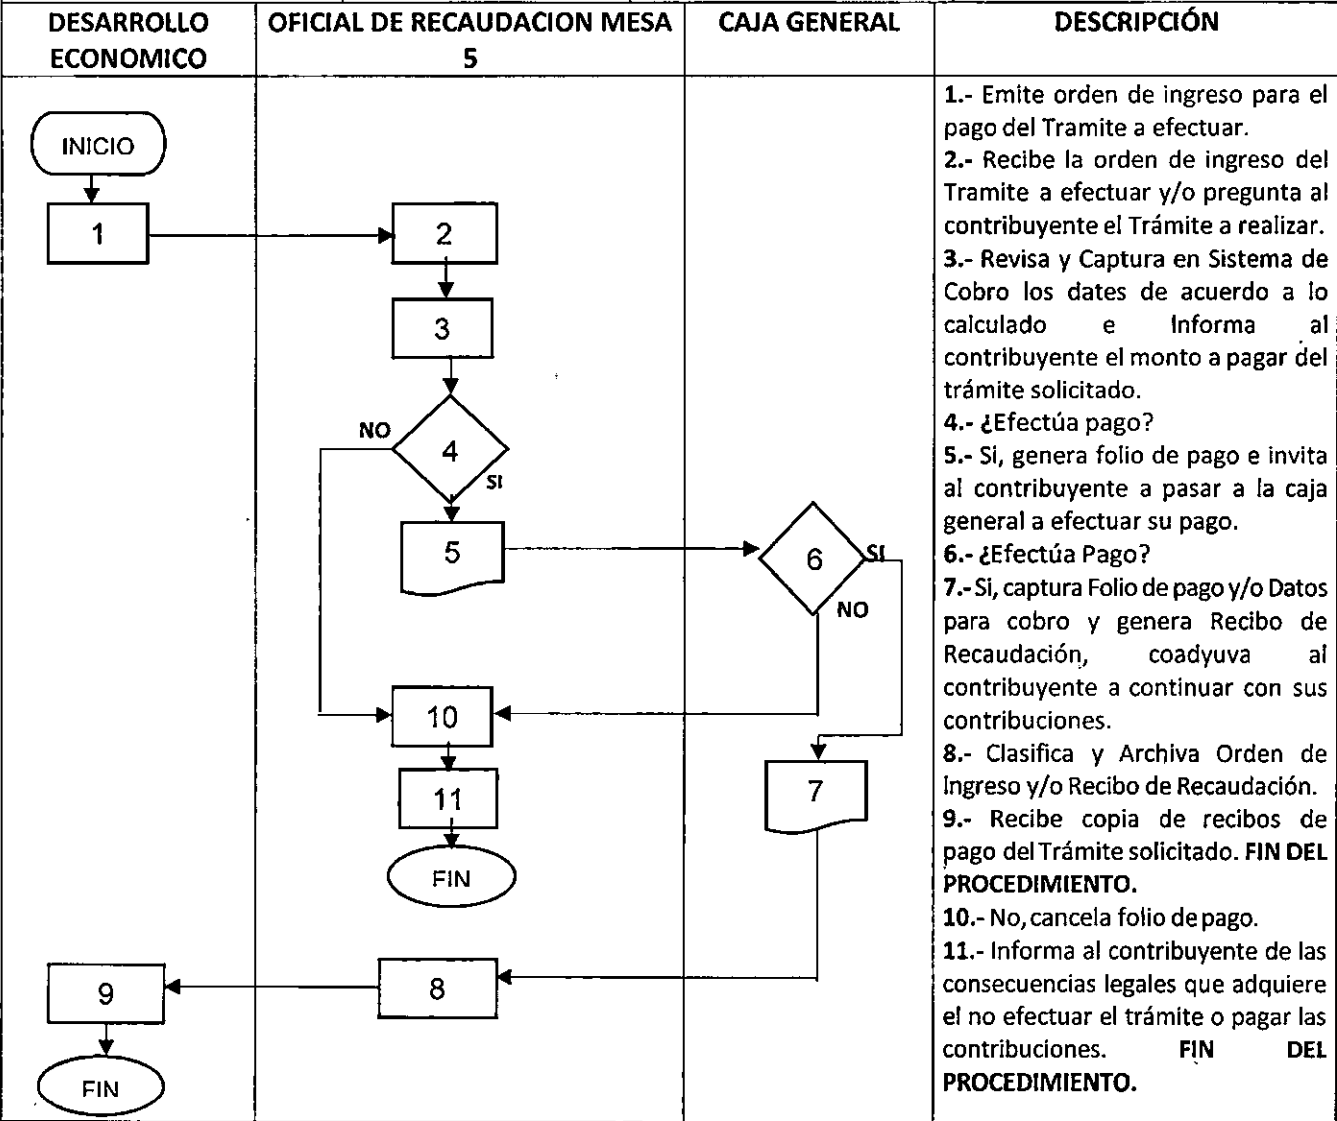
| DESARROLLO ECONOMICO | OFICIAL DE RECAUDACION MESA 5 | CAJA GENERAL | DESCRIPCIÓN |
|---|---|---|---|
| INICIO<br>1<br>9<br>FIN | 2<br>3<br>NO 4 SI<br>5<br>10<br>11<br>FIN<br>8 | 6 SI NO<br>7 | **1.**- Emite orden de ingreso para el pago del Tramite a efectuar.<br>**2.**- Recibe la orden de ingreso del Tramite a efectuar y/o pregunta al contribuyente el Trámite a realizar.<br>**3.**- Revisa y Captura en Sistema de Cobro los dates de acuerdo a lo calculado e Informa al contribuyente el monto a pagar del trámite solicitado.<br>**4.**- ¿Efectúa pago?<br>**5.**- Si, genera folio de pago e invita al contribuyente a pasar a la caja general a efectuar su pago.<br>**6.**- ¿Efectúa Pago?<br>**7.**- Si, captura Folio de pago y/o Datos para cobro y genera Recibo de Recaudación, coadyuva al contribuyente a continuar con sus contribuciones.<br>**8.**- Clasifica y Archiva Orden de Ingreso y/o Recibo de Recaudación.<br>**9.**- Recibe copia de recibos de pago del Trámite solicitado. **FIN DEL PROCEDIMIENTO.**<br>**10.**- No, cancela folio de pago.<br>**11.**- Informa al contribuyente de las consecuencias legales que adquiere el no efectuar el trámite o pagar las contribuciones. **FIN DEL PROCEDIMIENTO.** |